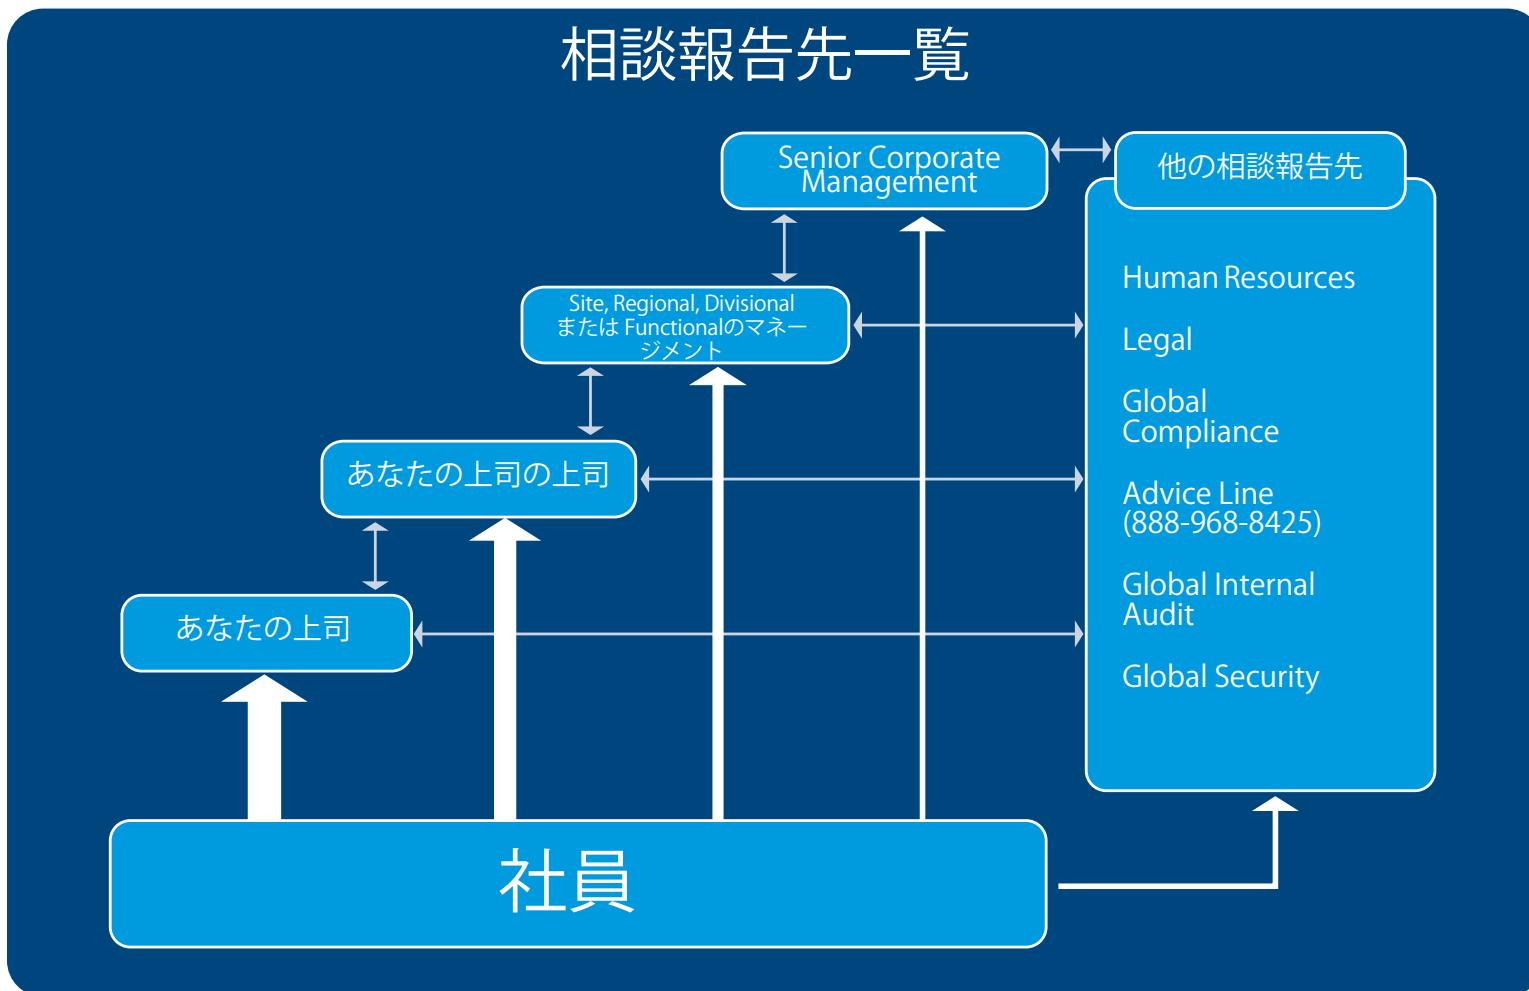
相談報告先一覧

Senior Corporate Management

他の相談報告先

Site, Regional, Divisional または Functionalのマネージメント

Human Resources

Legal

Global Compliance

あなたの上司の上司

Advice Line (888-968-8425)

Global Internal Audit

あなたの上司

Global Security

社員